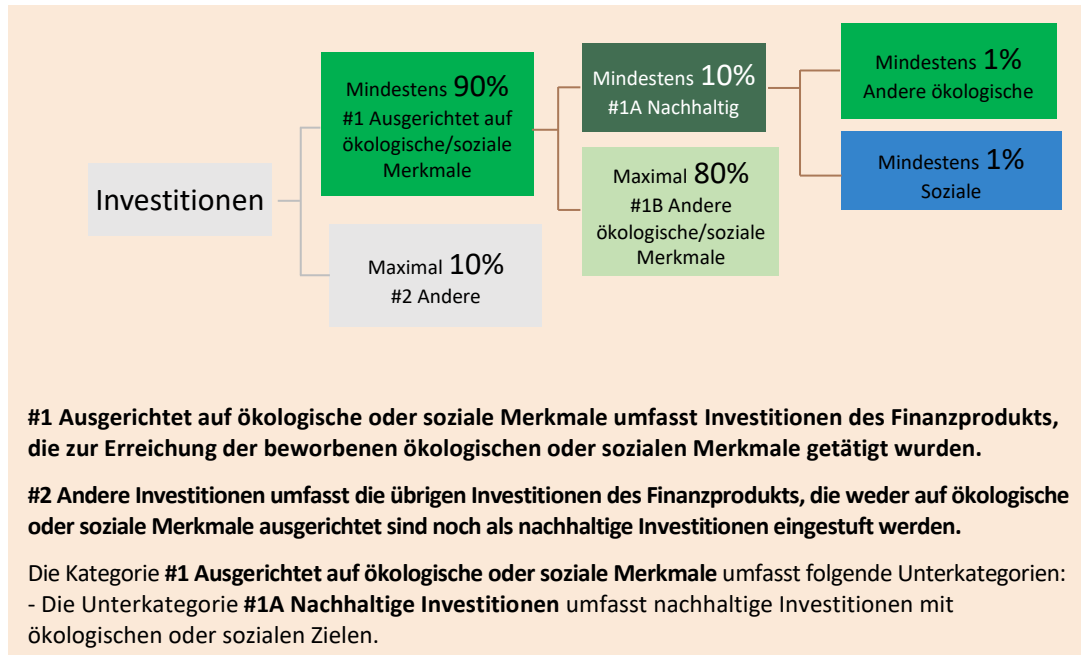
Investitionen

Mindestens 90%
#1 Ausgerichtet auf ökologische/soziale Merkmale

Maximal 10%
#2 Andere

Mindestens 10%
#1A Nachhaltig

Maximal 80%
#1B Andere ökologische/soziale Merkmale

Mindestens 1%
Andere ökologische

Mindestens 1%
Soziale

**#1 Ausgerichtet auf ökologische oder soziale Merkmale umfasst Investitionen des Finanzprodukts, die zur Erreichung der beworbenen ökologischen oder sozialen Merkmale getätigt wurden.**

**#2 Andere Investitionen umfasst die übrigen Investitionen des Finanzprodukts, die weder auf ökologische oder soziale Merkmale ausgerichtet sind noch als nachhaltige Investitionen eingestuft werden.**

Die Kategorie **#1 Ausgerichtet auf ökologische oder soziale Merkmale** umfasst folgende Unterkategorien:
- Die Unterkategorie **#1A Nachhaltige Investitionen** umfasst nachhaltige Investitionen mit ökologischen oder sozialen Zielen.